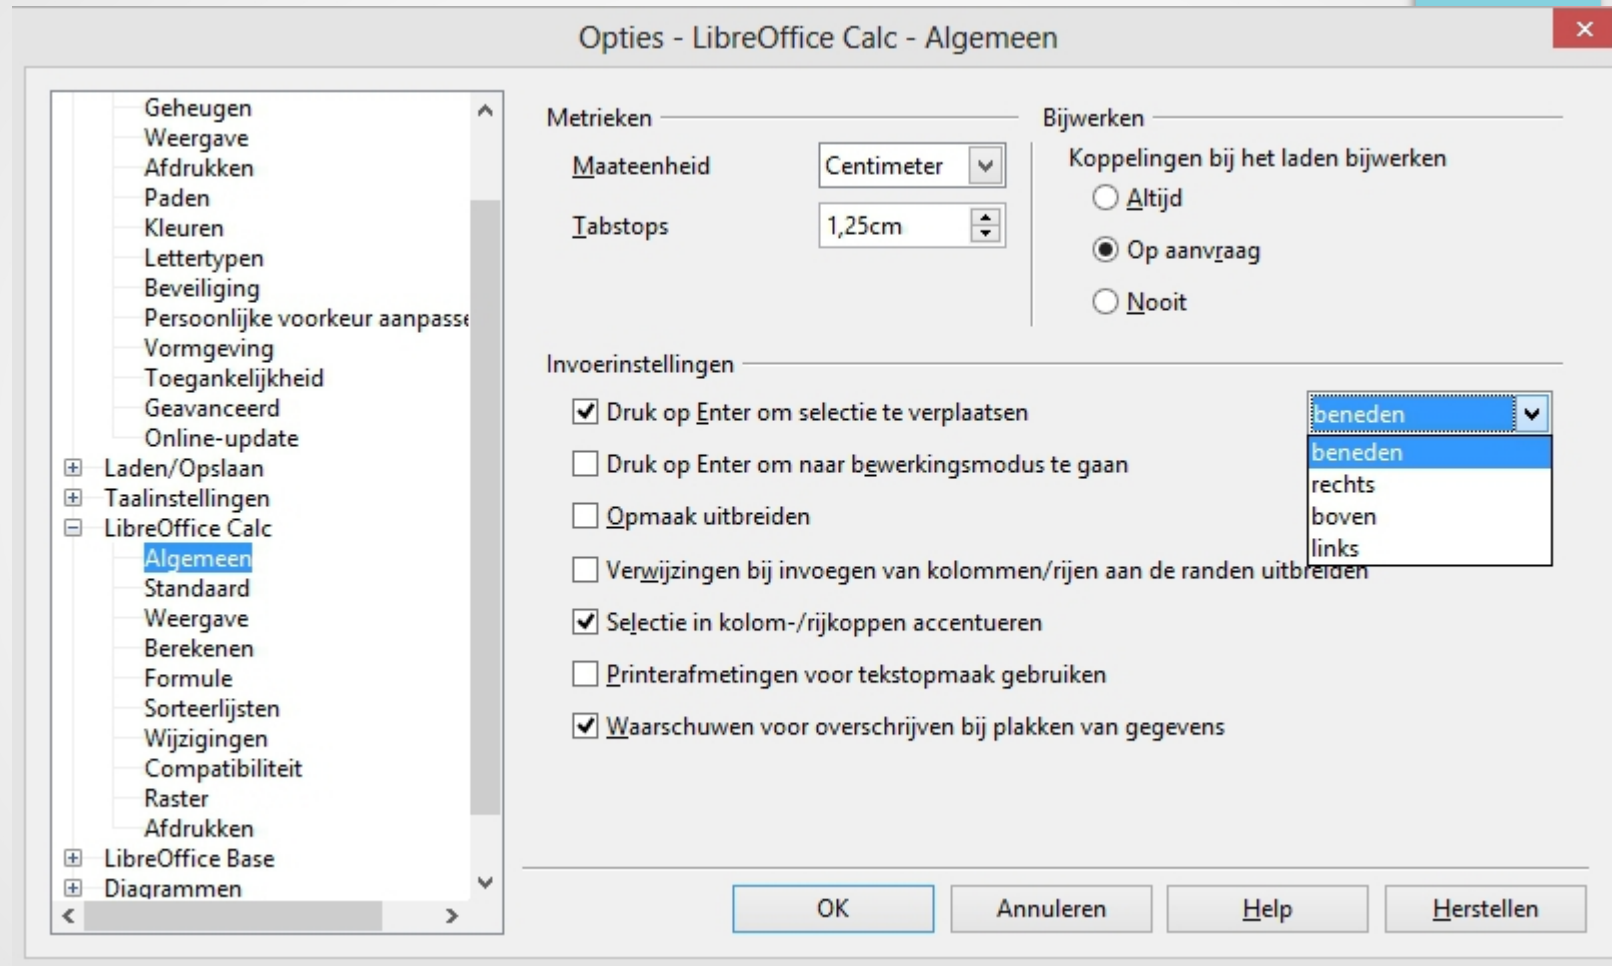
Opties - LibreOffice Calc - Algemeen

Geheugen
Weergave
Afdrukken
Paden
Kleuren
Lettertypen
Beveiliging
Persoonlijke voorkeur aanpass
Vormgeving
Toegankelijkheid
Geavanceerd
Online-update
Laden/Opslaan
Taalinstellingen
LibreOffice Calc
Algemeen
Standaard
Weergave
Berekenen
Formule
Sorteerlijsten
Wijzigingen
Compatibiliteit
Raster
Afdrukken
LibreOffice Base
Diagrammen

Metrieken
Maateenheid
Centimeter
Tabstops
1,25cm

Bijwerken
Koppelingen bij het laden bijwerken
Altijd
Op aanvraag
Nooit

Invoerinstellingen
Druk op Enter om selectie te verplaatsen
beneden
beneden
rechts
boven
links
Druk op Enter om naar bewerkingsmodus te gaan
Opmaak uitbreiden
Verwijzingen bij invoegen van kolommen/rijen aan de randen uitbreiden
Selectie in kolom-/rijkoppen accentueren
Printerafmetingen voor tekstopmaak gebruiken
Waarschuwen voor overschrijven bij plakken van gegevens

OK
Annuleren
Help
Herstellen